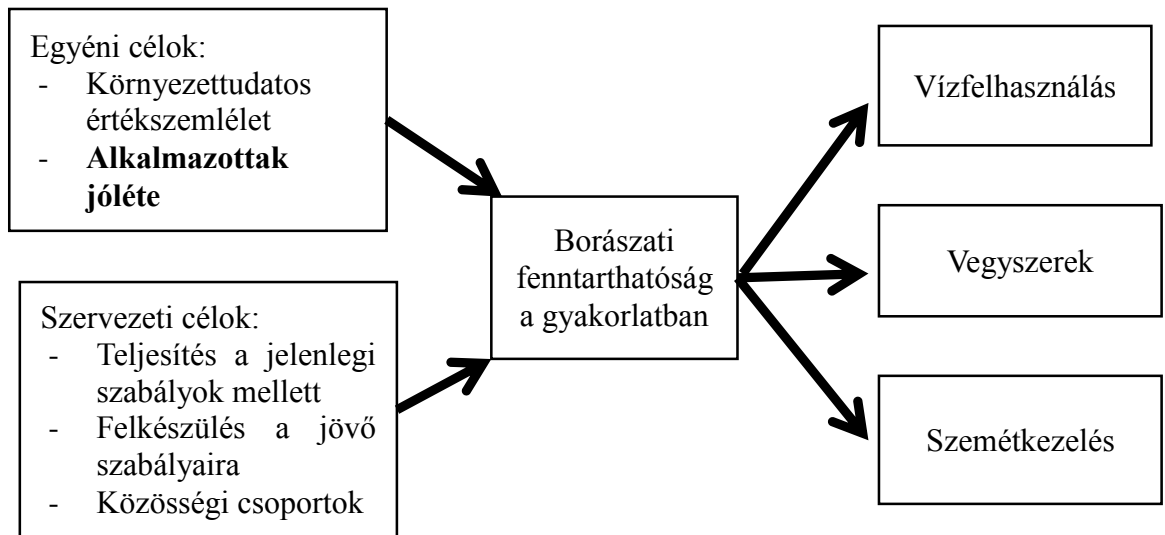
Egyéni célok:
- Környezettudatos értékszemlélet
- **Alkalmazottak jóléte**

Szervezeti célok:
- Teljesítés a jelenlegi szabályok mellett
- Felkészülés a jövő szabályaira
- Közösségi csoportok

Borászati fenntarthatóság a gyakorlatban

Vízfelhasználás

Vegyszerek

Szemétkezelés